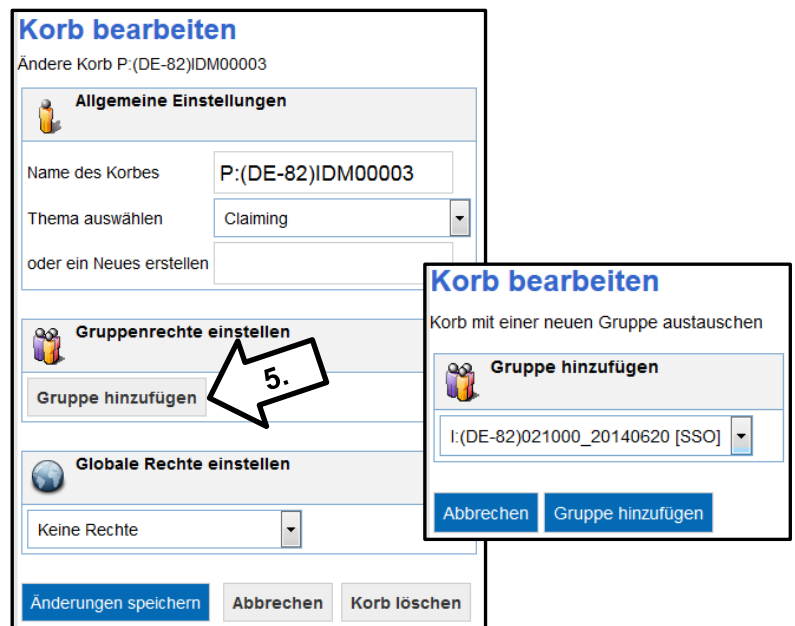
Korb bearbeiten
Ändere Korb P:(DE-82)IDM00003

Allgemeine Einstellungen

Name des Korbes P:(DE-82)IDM00003
Thema auswählen Claiming
oder ein Neues erstellen

Gruppenrechte einstellen

Gruppe hinzufügen

5.

Globale Rechte einstellen

Keine Rechte

Änderungen speichern Abbrechen Korb löschen

Korb bearbeiten
Korb mit einer neuen Gruppe austauschen

Gruppe hinzufügen

I:(DE-82)021000_20140620 [SSO]

Abbrechen Gruppe hinzufügen